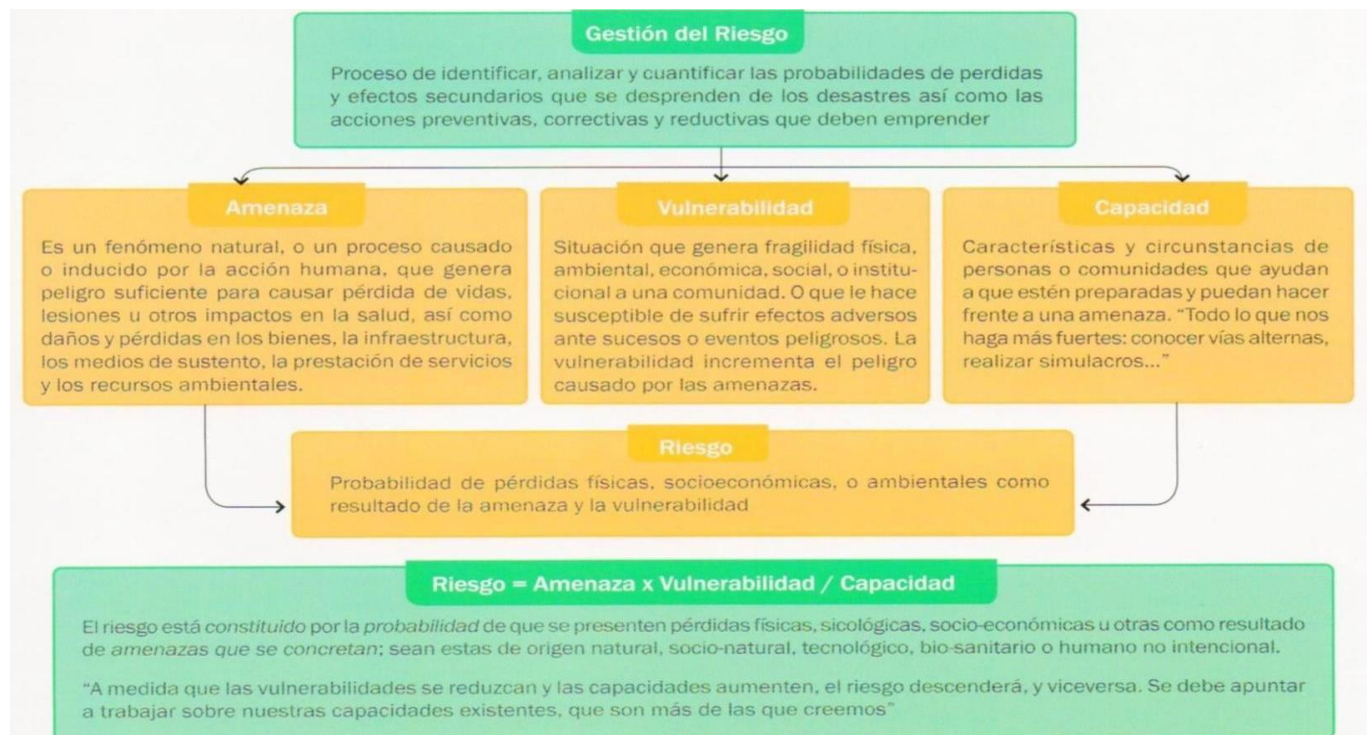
Gestión del Riesgo

Proceso de identificar, analizar y cuantificar las probabilidades de perdidas y efectos secundarios que se desprenden de los desastres así como las acciones preventivas, correctivas y reductivas que deben emprender

Amenaza

Es un fenómeno natural, o un proceso causado o inducido por la acción humana, que genera peligro suficiente para causar pérdida de vidas, lesiones u otros impactos en la salud, así como daños y pérdidas en los bienes, la infraestructura, los medios de sustento, la prestación de servicios y los recursos ambientales.

Vulnerabilidad

Situación que genera fragilidad física, ambiental, económica, social, o institucional a una comunidad. O que le hace susceptible de sufrir efectos adversos ante sucesos o eventos peligrosos. La vulnerabilidad incrementa el peligro causado por las amenazas.

Capacidad

Características y circunstancias de personas o comunidades que ayudan a que estén preparadas y puedan hacer frente a una amenaza. "Todo lo que nos haga más fuertes: conocer vías alternas, realizar simulacros..."

Riesgo

Probabilidad de pérdidas físicas, socioeconómicas, o ambientales como resultado de la amenaza y la vulnerabilidad

Riesgo = Amenaza x Vulnerabilidad / Capacidad

El riesgo está constituido por la probabilidad de que se presenten pérdidas físicas, sicológicas, socio-económicas u otras como resultado de amenazas que se concretan; sean estas de origen natural, socio-natural, tecnológico, bio-sanitario o humano no intencional.

"A medida que las vulnerabilidades se reduzcan y las capacidades aumenten, el riesgo descenderá, y viceversa. Se debe apuntar a trabajar sobre nuestras capacidades existentes, que son más de las que creemos"